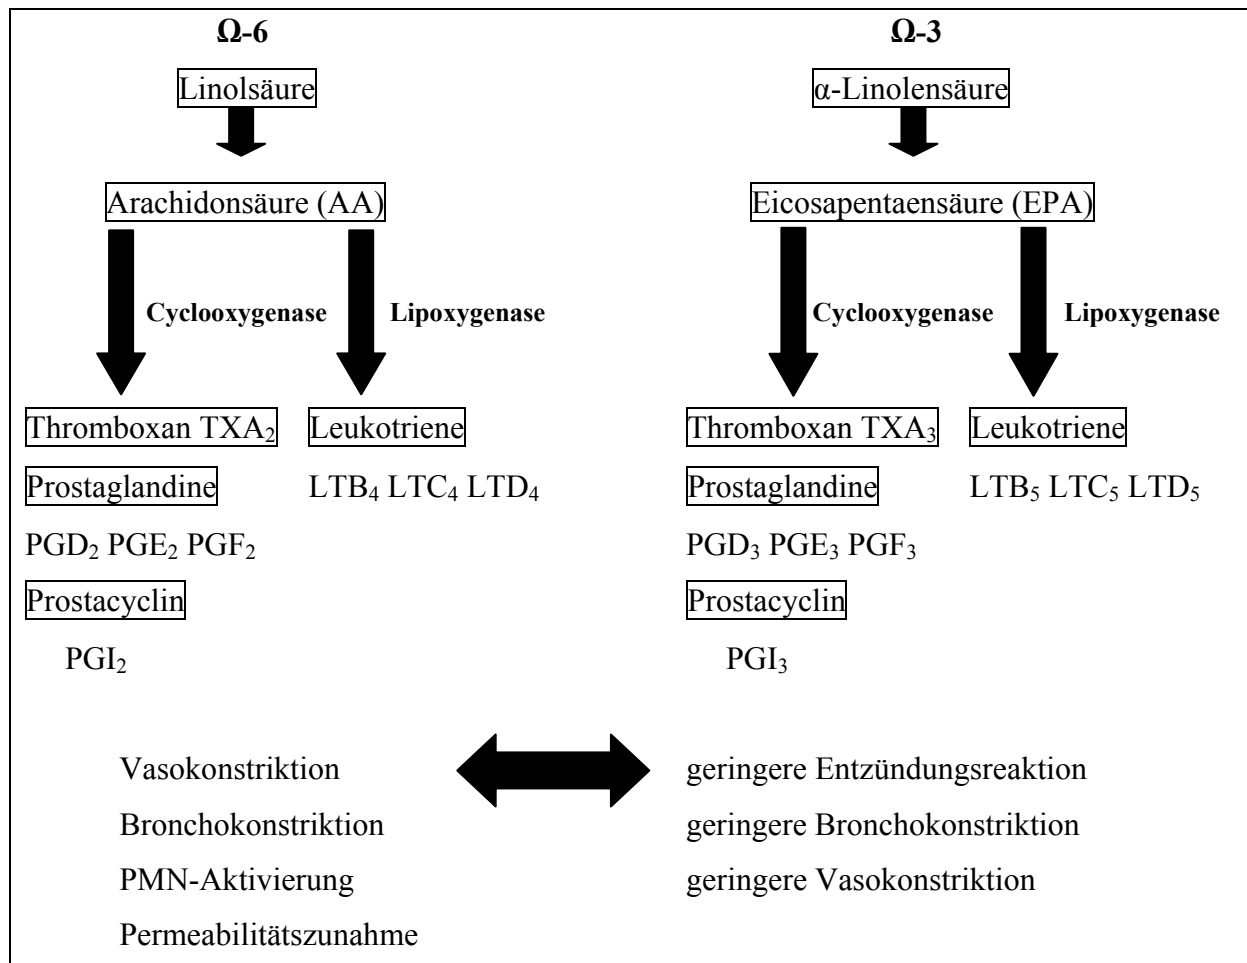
Ω-6

Linolsäure

Arachidonsäure (AA)

Cyclooxygenase

Lipoxygenase

Thromboxan $TXA_2$

Leukotriene

Prostaglandine

$LTB_4$ $LTC_4$ $LTD_4$

$PGD_2$ $PGE_2$ $PGF_2$

Prostacyclin

$PGI_2$

Ω-3

α-Linolensäure

Eicosapentaensäure (EPA)

Cyclooxygenase

Lipoxygenase

Thromboxan $TXA_3$

Leukotriene

Prostaglandine

$LTB_5$ $LTC_5$ $LTD_5$

$PGD_3$ $PGE_3$ $PGF_3$

Prostacyclin

$PGI_3$

Vasokonstriktion
Bronchokonstriktion
PMN-Aktivierung
Permeabilitätszunahme

geringere Entzündungsreaktion
geringere Bronchokonstriktion
geringere Vasokonstriktion